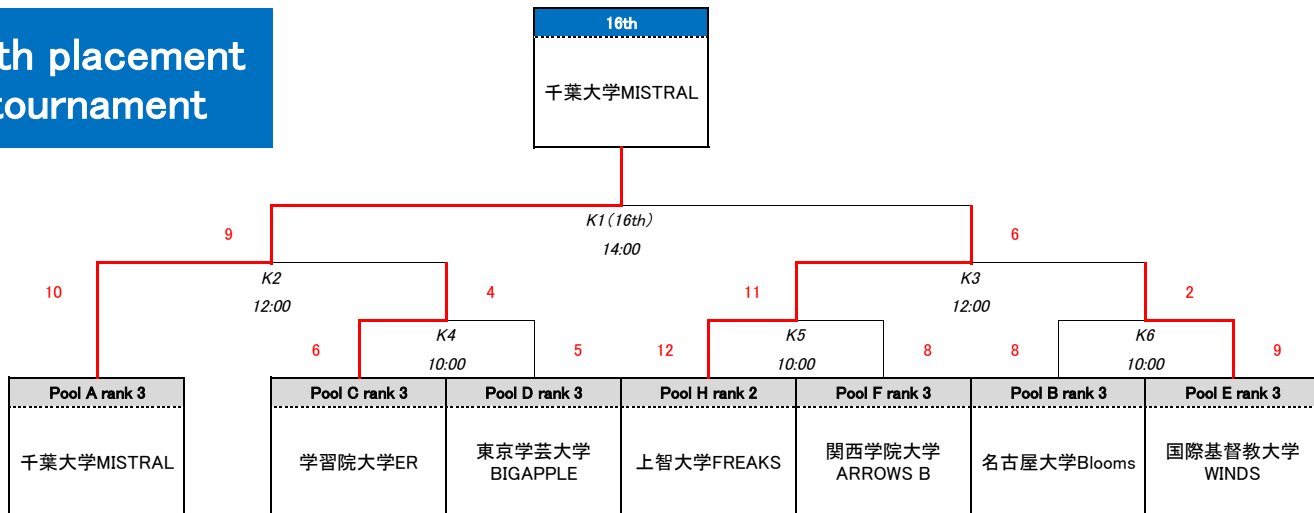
th placement
tournament

16th

千葉大学MISTRAL

9

K1(16th)

14:00

6

10

K2

12:00

4

11

K3

12:00

2

6

K4

10:00

5

12

K5

10:00

8

8

K6

10:00

9

| Pool A rank 3 | Pool C rank 3 | Pool D rank 3 | Pool H rank 2 | Pool F rank 3 | Pool B rank 3 | Pool E rank 3 |
|---|---|---|---|---|---|---|
| 千葉大学MISTRAL | 学習院大学ER | 東京学芸大学 BIGAPPLE | 上智大学FREAKS | 関西学院大学 ARROWS B | 名古屋大学Blooms | 国際基督教大学 WINDS |